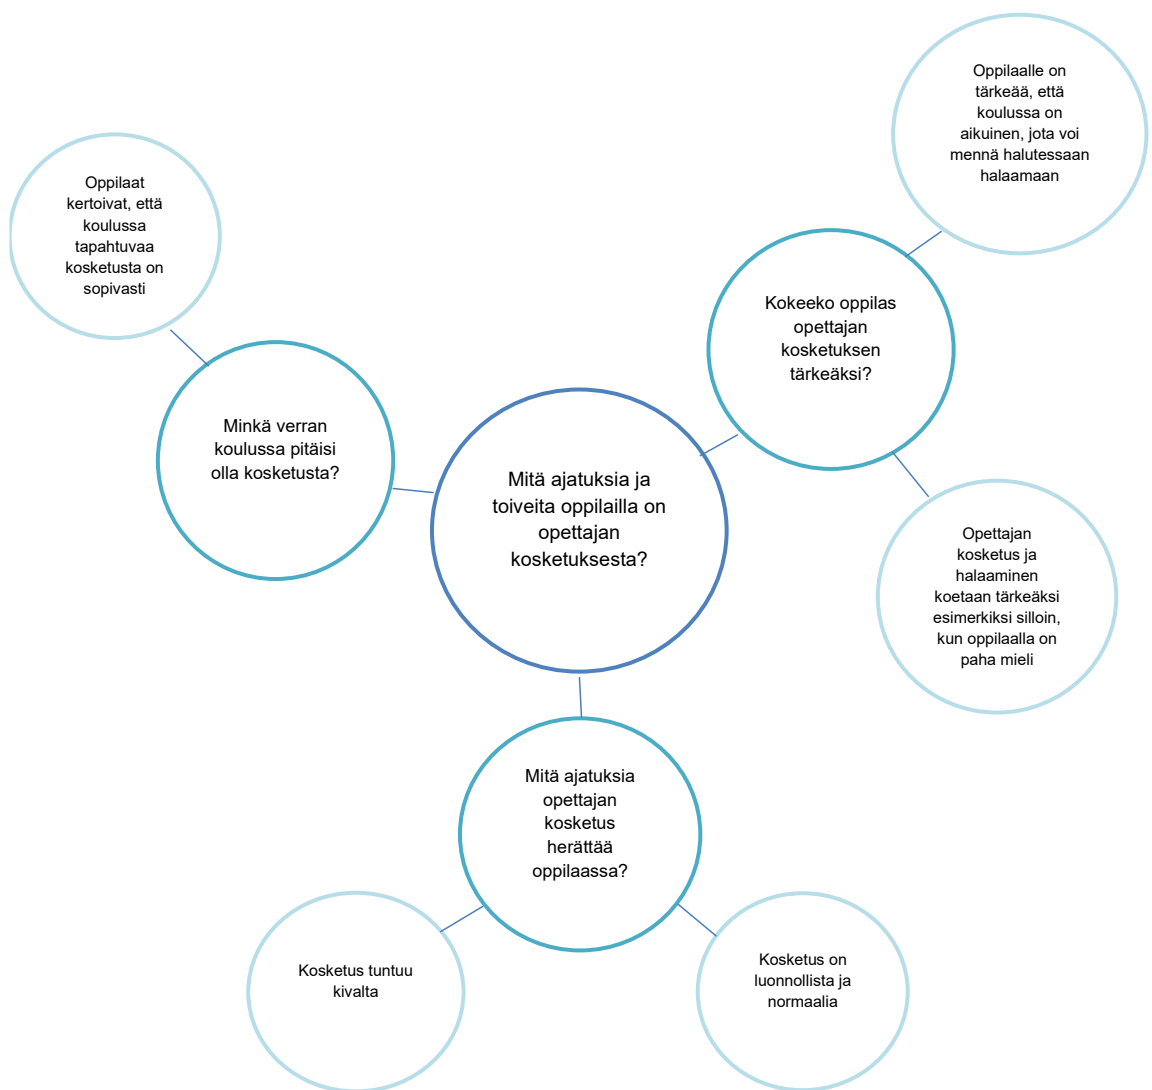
Oppilaalle on tärkeää, että koulussa on aikuinen, jota voi mennä halutessaan halaamaan

Oppilaat kertoivat, että koulussa tapahtuvaa kosketusta on sopivasti

Kokeeko oppilas opettajan kosketuksen tärkeäksi?

Minkä verran koulussa pitäisi olla kosketusta?

Mitä ajatuksia ja toiveita oppilailla on opettajan kosketuksesta?

Opettajan kosketus ja halaaminen koetaan tärkeäksi esimerkiksi silloin, kun oppilaalla on paha mieli

Mitä ajatuksia opettajan kosketus herättää oppilaassa?

Kosketus tuntuu kivalta

Kosketus on luonnollista ja normaalia